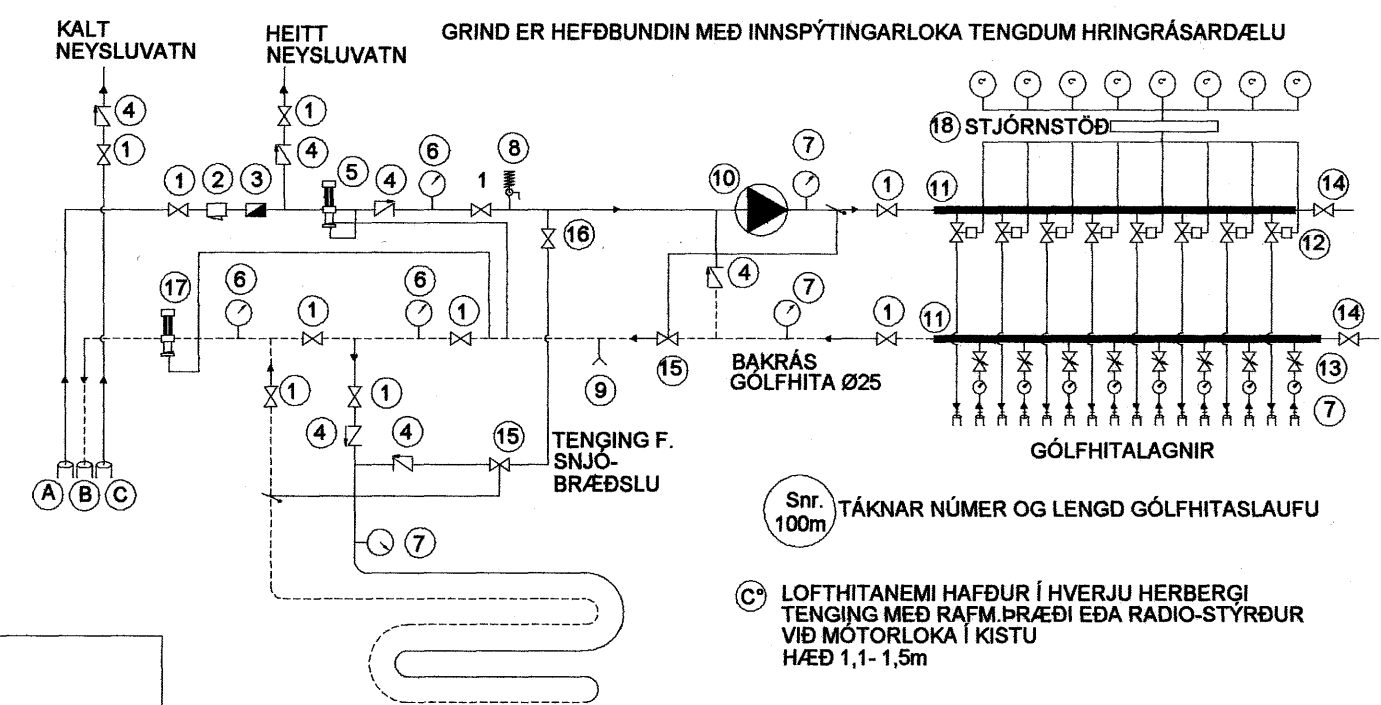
KALT NEYSLUVATN

HEITT NEYSLUVATN

GRIND ER HEFÐBUNDIN MEÐ INNSPÝTINGARLOKA TENGDUM HRINGRÁSARDÆLU

4
1
1
4
1 2 3
5
4
6
1
8
10
7
1
11
14
18 STJÓRNSTÖÐ
16
12
17
6
1
6
1
4
7
1
11
14
15
9
BAKRÁS GÓLFHITA Ø25
13
7
1
1
4
4
15
TENGING F. SNJÓ-BRÆÐSLU
GÓLFHITALAGNIR
A B C
Snr. 100m TÁKNAR NÚMER OG LENGD GÓLFHITASLAUFU
7
C° LOFTHITANEMI HAFÐUR Í HVERJU HERBERGI TENGING MEÐ RAFM.ÞRÆÐI EÐA RADIO-STÝRÐUR VIÐ MÓTORLOKA Í KISTU HÆÐ 1,1- 1,5m